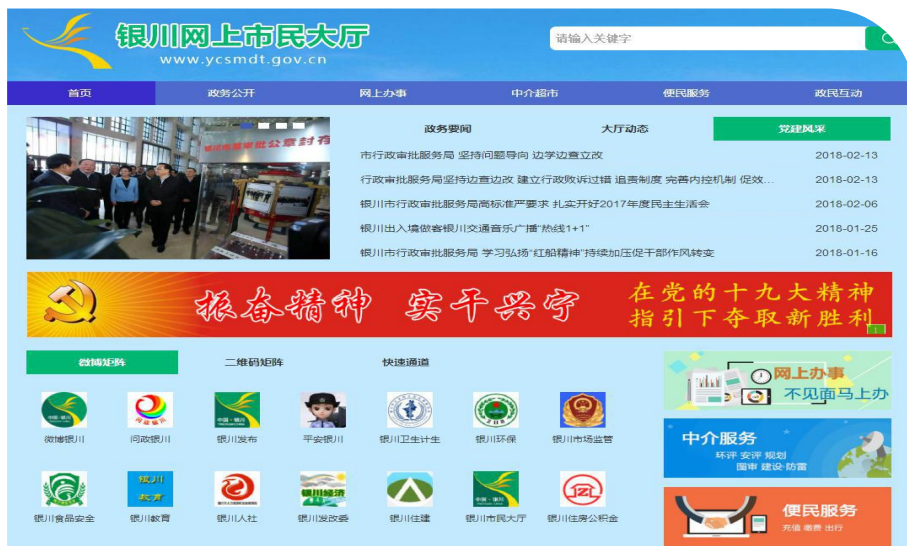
银川网上市民大厅
www.ycsmdt.gov.cn

请输入关键字

首页 政务公开 网上办事 中介超市 便民服务 政民互动

银川市政审批公章封存

政务要闻 大厅动态 党建风采

市行政审批服务局 坚持问题导向 边学边查立改 2018-02-13
行政审批服务局坚持边查边改 建立行政败诉过错 追责制度 完善内控机制 促效... 2018-02-13
银川市行政审批服务局高标准严要求 扎实开好2017年度民主生活会 2018-02-06
银川出入境做客银川交通音乐广播"热线1+1" 2018-01-25
银川市行政审批服务局 学习弘扬"红船精神"持续加压促干部作风转变 2018-01-16

振奋精神 实干兴宁
在党的十九大精神指引下夺取新胜利

微博矩阵 二维码矩阵 快速通道

微博银川 问政银川 银川发布 平安银川 银川卫生计生 银川环保 银川市场监管
银川食品安全 银川教育 银川人社 银川发改委 银川住建 银川市民大厅 银川住房公积金

网上办事
不见面马上办

中介服务
环评 安评 规划
图审 建设·防雷

便民服务
充值 缴费 出行